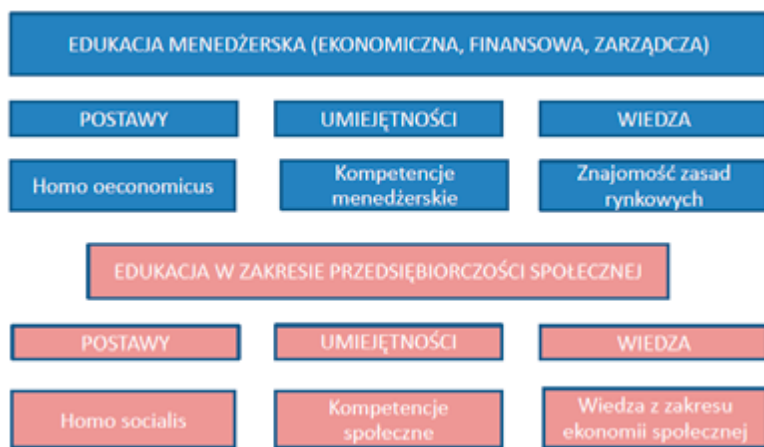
EDUKACJA MENEDŻERSKA (EKONOMICZNA, FINANSOWA, ZARZĄDCZA)

POSTAWY

UMIEJĘTNOŚCI

WIEDZA

Homo oeconomicus

Kompetencje menedżerskie

Znajomość zasad rynkowych

EDUKACJA W ZAKRESIE PRZEDSIĘBIORCZOŚCI SPOŁECZNEJ

POSTAWY

UMIEJĘTNOŚCI

WIEDZA

Homo socialis

Kompetencje społeczne

Wiedza z zakresu ekonomii społecznej